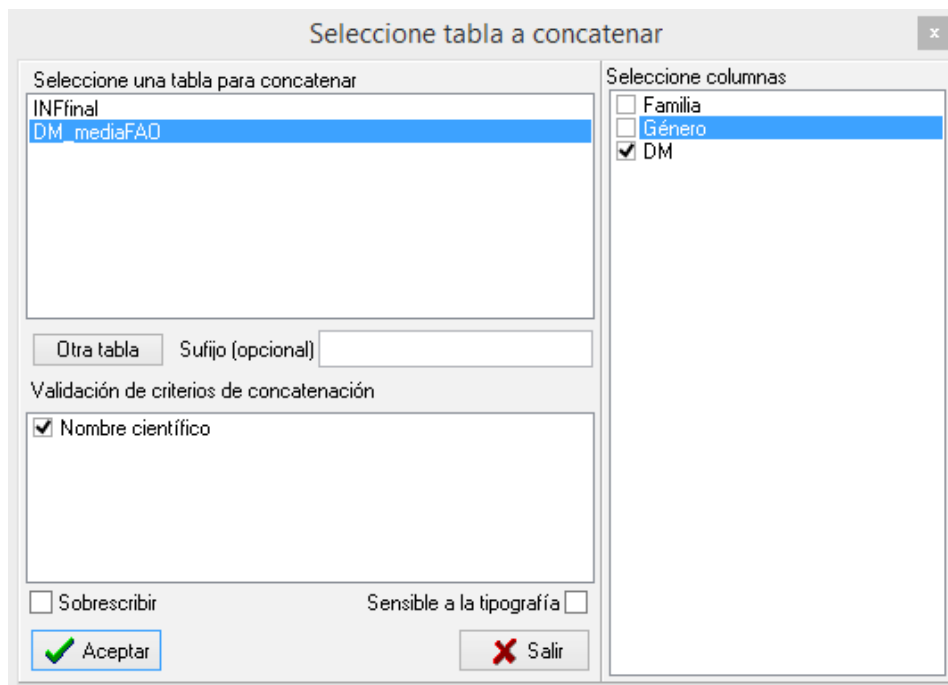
Seleccione tabla a concatenar

x

Seleccione una tabla para concatenar

INFfinal
DM_mediaFAO

Otra tabla

Sufijo (opcional)

Validación de criterios de concatenación

Nombre científico

Sobrescribir

Sensible a la tipografía

Aceptar

Salir

Seleccione columnas

Familia
Género
DM